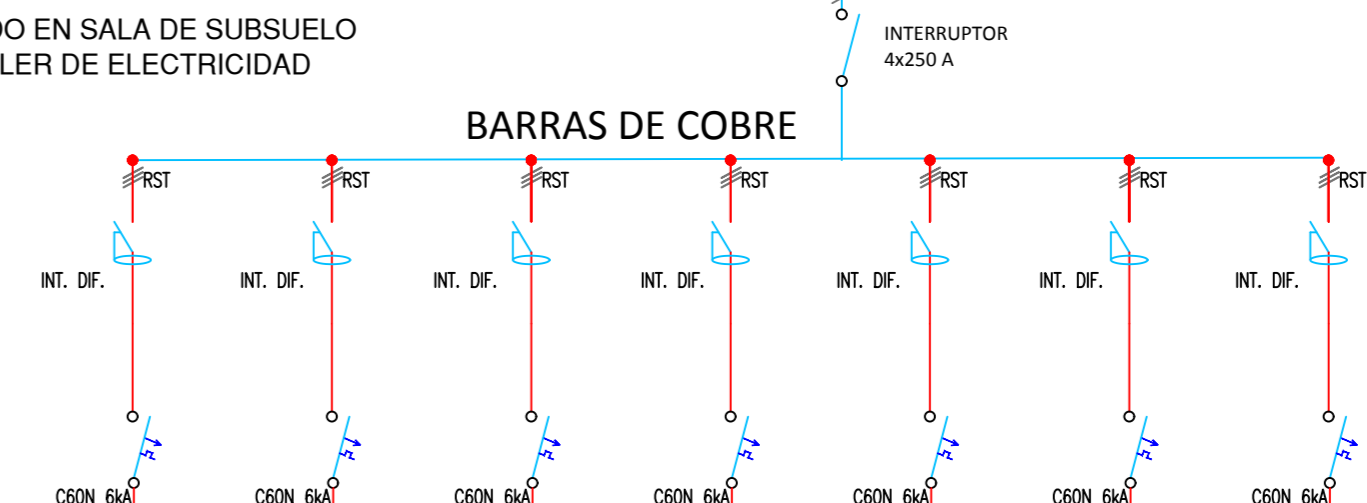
DO EN SALA DE SUBSUELO
LER DE ELECTRICIDAD

INTERRUPTOR
4x250 A

BARRAS DE COBRE

RST
RST
RST
RST
RST
RST
RST

INT. DIF.
INT. DIF.
INT. DIF.
INT. DIF.
INT. DIF.
INT. DIF.
INT. DIF.

C60N 6kA
C60N 6kA
C60N 6kA
C60N 6kA
C60N 6kA
C60N 6kA
C60N 6kA